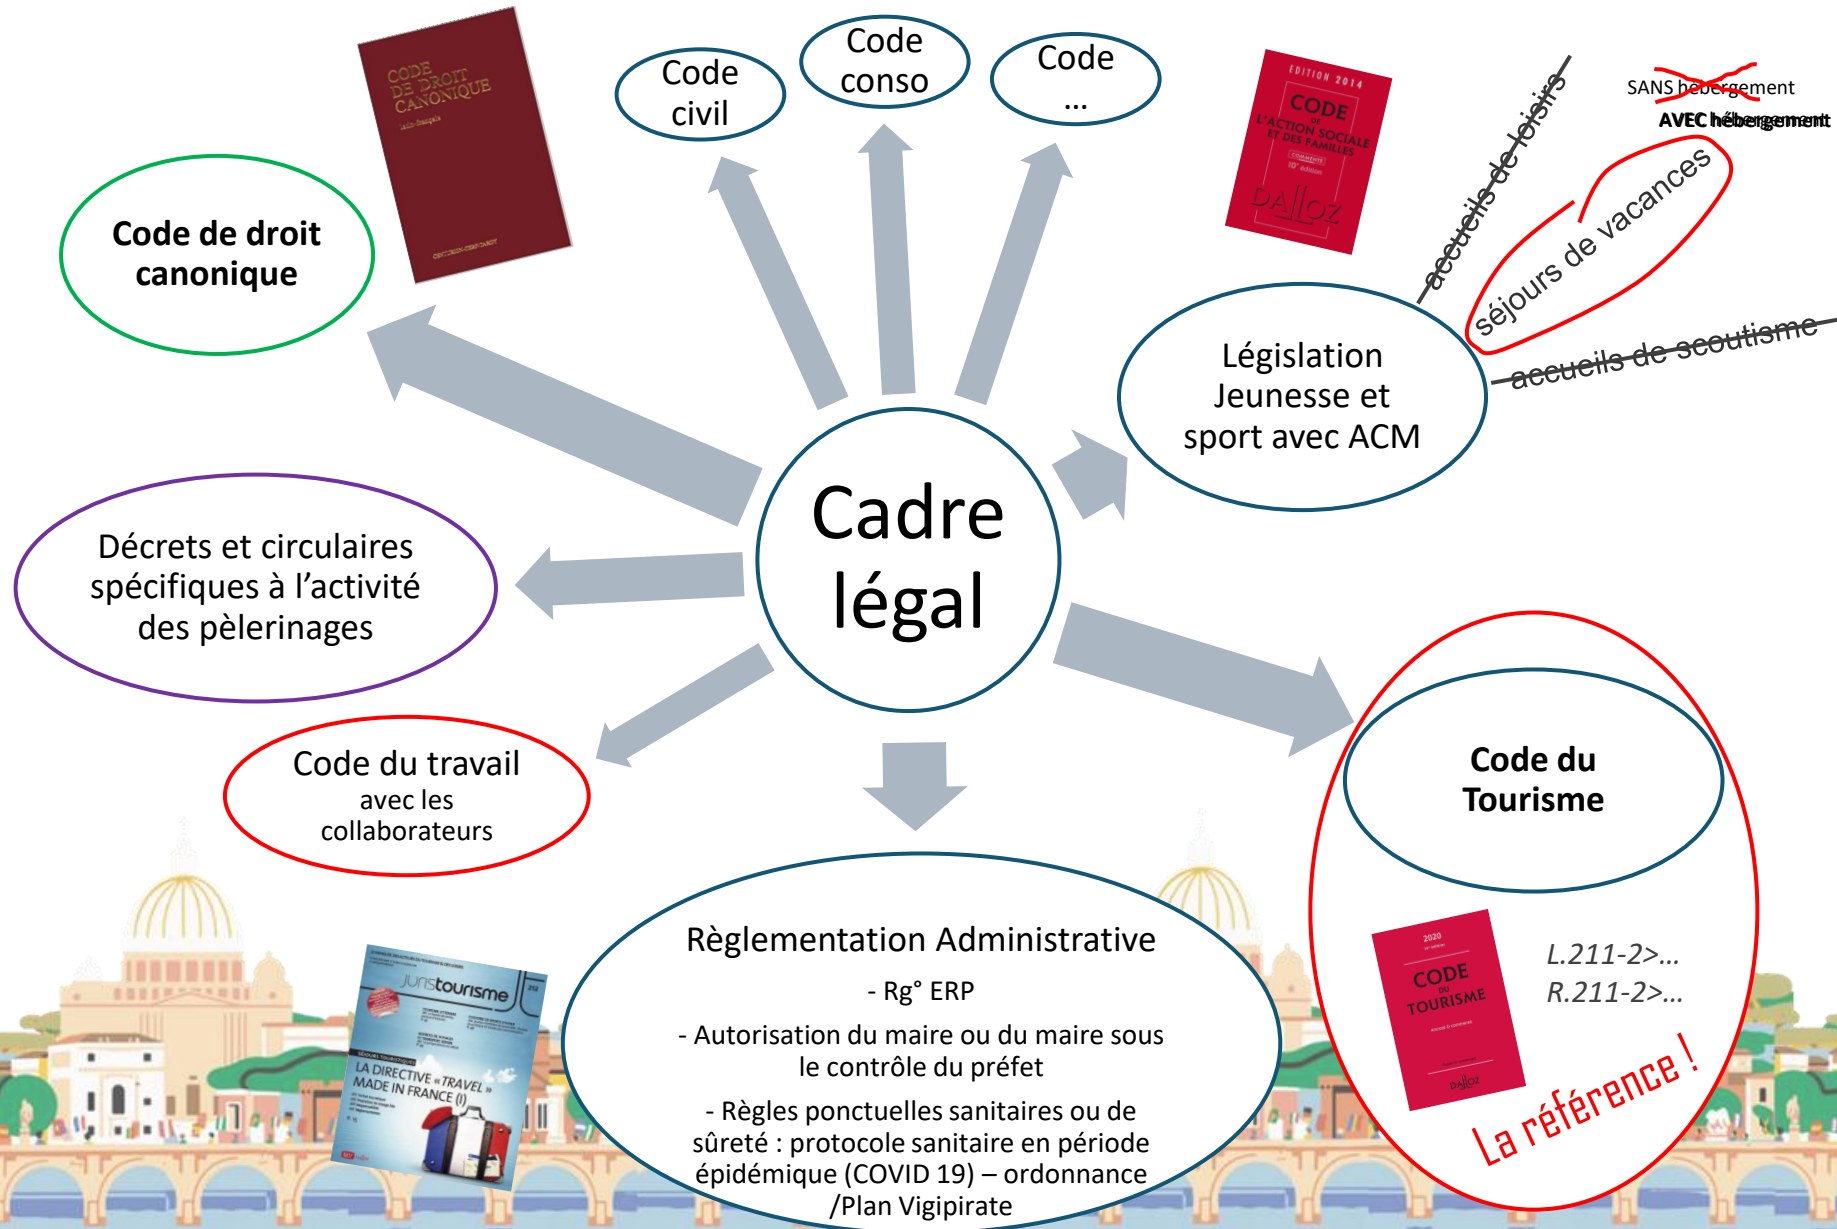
Code de droit canonique

CODE DE DROIT CANONIQUE

Code civil

Code conso

Code …

EDITION 2014 CODE DE L'ACTION SOCIALE ET DES FAMILLES DALLOZ

accueils de loisirs

SANS hébergement

AVEC hébergement

séjours de vacances

accueils de scoutisme

Législation Jeunesse et sport avec ACM

Cadre légal

Décrets et circulaires spécifiques à l'activité des pèlerinages

Code du travail avec les collaborateurs

Code du Tourisme

CODE DU TOURISME DALLOZ

L.211-2>…
R.211-2>…

La référence !

Juristourisme

LA DIRECTIVE « TRAVEL » MADE IN FRANCE (I)

Règlementation Administrative

- Rg° ERP

- Autorisation du maire ou du maire sous le contrôle du préfet

- Règles ponctuelles sanitaires ou de sûreté : protocole sanitaire en période épidémique (COVID 19) – ordonnance /Plan Vigipirate